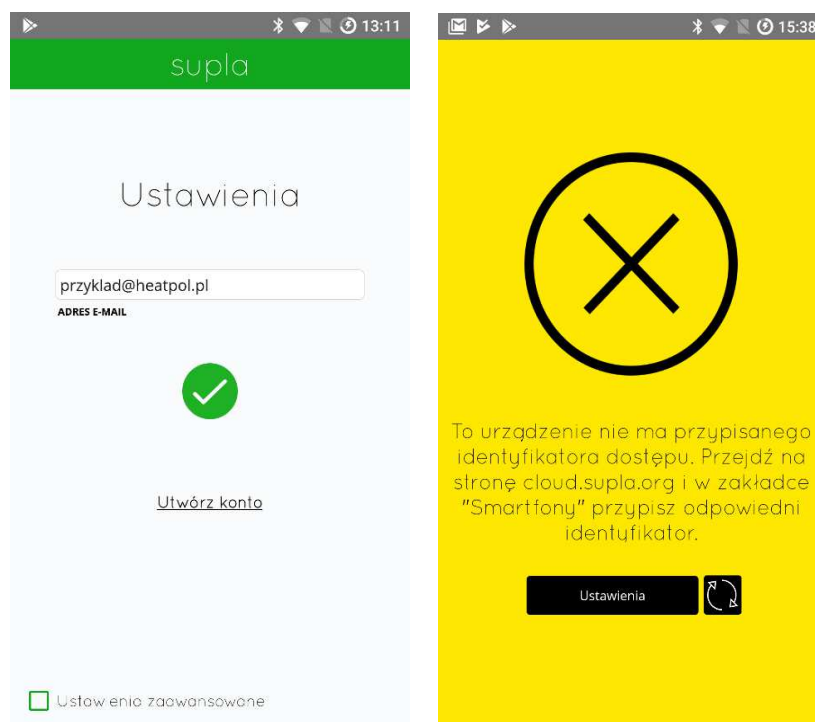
13:11

supla

Ustawienia

przyklad@heatpol.pl

ADRES E-MAIL

Utwórz konto

Ustaw enia zaawansowane

15:38

To urządzenie nie ma przypisanego identyfikatora dostępu. Przejdź na stronę cloud.supla.org i w zakładce "Smartfony" przypisz odpowiedni identyfikator.

Ustawienia